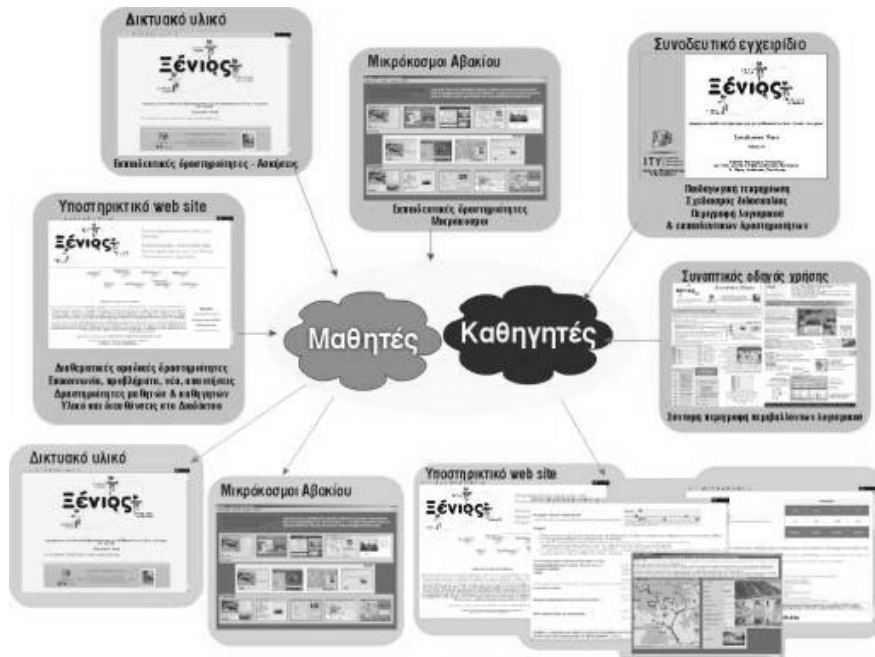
Δικτυακό υλικό

Ξένιος

Εκπαιδευτικές δραστηριότητες - Ασκήσεις

Μικρόκοσμοι Αβακίου

Εκπαιδευτικές δραστηριότητες Μικρόκοσμοι

Συνοδευτικό εγχειρίδιο

Ξένιος

ITY

Παιδαγωγική τεκμηρίωση
Σχέδιασμός διδασκαλίας
Περιγραφή λογισμικού
& εκπαιδευτικών δραστηριοτήτων

Υποστηρικτικό web site

Ξένιος

Διαθεματικές ομαδικές δραστηριότητες
Επικοινωνία, προβλήματα, νέα, απορίες
Δραστηριότητες μαθητών & καθηγητών
Υλικό και διευθύνσεις στο Διαδίκτυο

Μαθητές

Καθηγητές

Συνοπτικός οδηγός χρήσης

Σύντομη περιγραφή περιβάλλοντος λογισμικού

Δικτυακό υλικό

Ξένιος

Μικρόκοσμοι Αβακίου

Υποστηρικτικό web site

Ξένιος